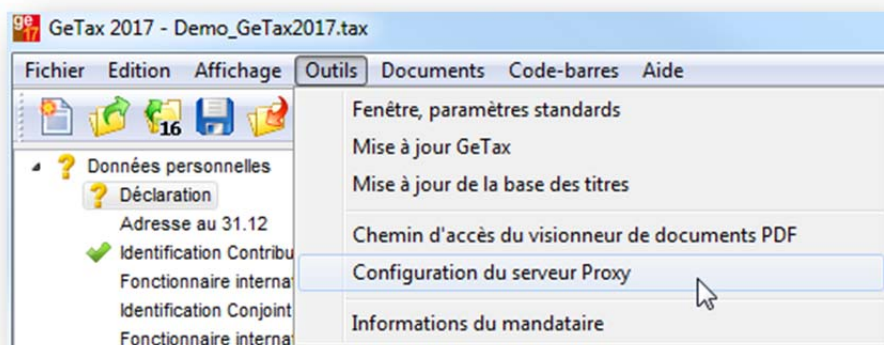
ge 17 GeTax 2017 - Demo_GeTax2017.tax

Fichier Edition Affichage Outils Documents Code-barres Aide

16

Données personnelles
Déclaration
Adresse au 31.12
Identification Contribu
Fonctionnaire internat
Identification Conjoint
Fonctionnaire internat

Fenêtre, paramètres standards
Mise à jour GeTax
Mise à jour de la base des titres
Chemin d'accès du visionneur de documents PDF
Configuration du serveur Proxy
Informations du mandataire